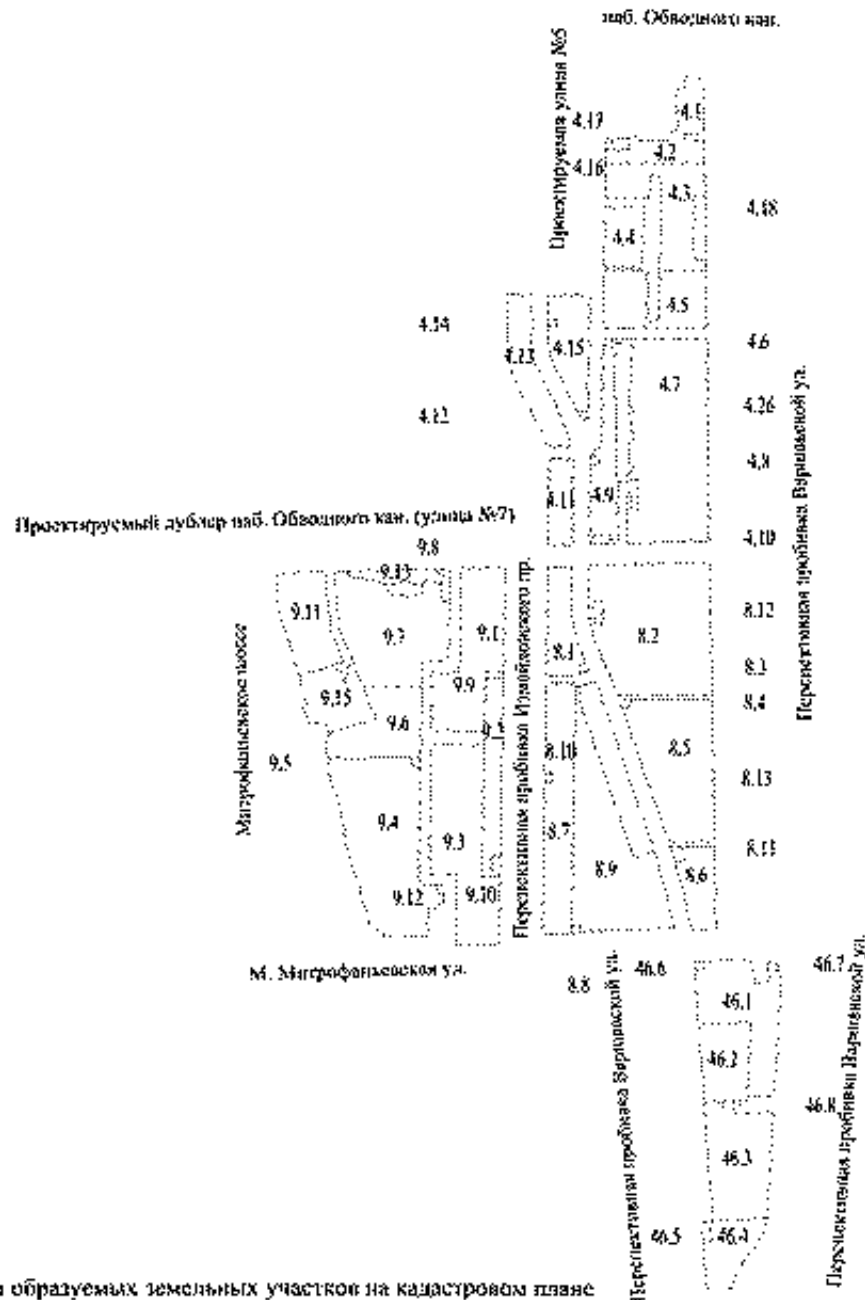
наб. Обводного кан.

Проектируемая улица №5

4.17
4.1
4.16
4.2
4.3
4.18
4.4
4.5
4.14
4.13
4.15
4.6
4.7
4.26
4.12
4.8
4.11
4.9
4.10

Проектируемый дублер наб. Обводного кан. (улица №7)

Перспективная пробивка Варшавской ул.

9.8
9.13
9.11
9.2
9.1
8.12
8.2
9.15
9.9
8.1
8.3
9.6
8.4
Митрофаньевское шоссе
9.5
9.5
8.10
8.5
8.13
9.4
9.3
8.7
8.11
8.9
8.6
9.12
9.10

Перспективная пробивка Измайловского пр.

М. Митрофаньевская ул.

8.8
46.6
46.7
46.1
46.2
46.8
46.3
46.5
46.4

Перспективная пробивка Варшавской ул.

Перспективная пробивка Варшавской ул.

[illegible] образуемых земельных участков на кадастровом плане